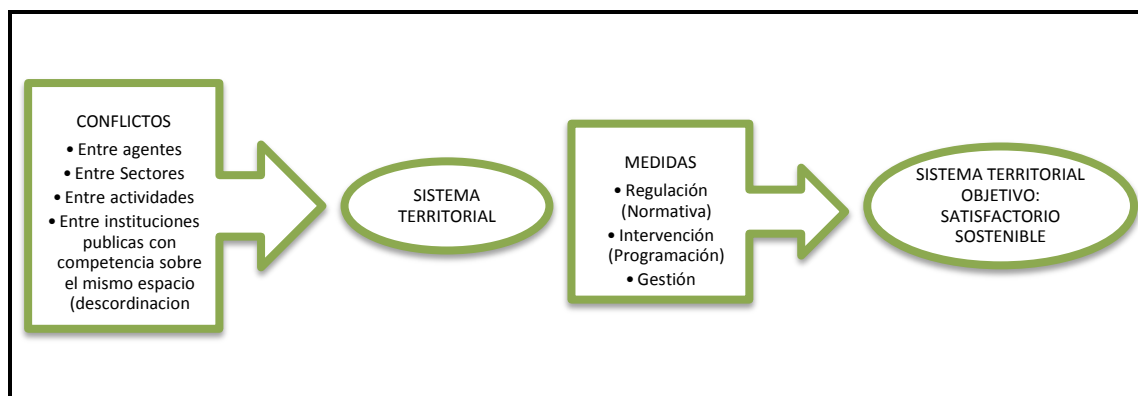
CONFLICTOS
• Entre agentes
• Entre Sectores
• Entre actividades
• Entre instituciones publicas con competencia sobre el mismo espacio (descordinacion

SISTEMA TERRITORIAL

MEDIDAS
• Regulación (Normativa)
• Intervención (Programación)
• Gestión

SISTEMA TERRITORIAL OBJETIVO: SATISFACTORIO SOSTENIBLE